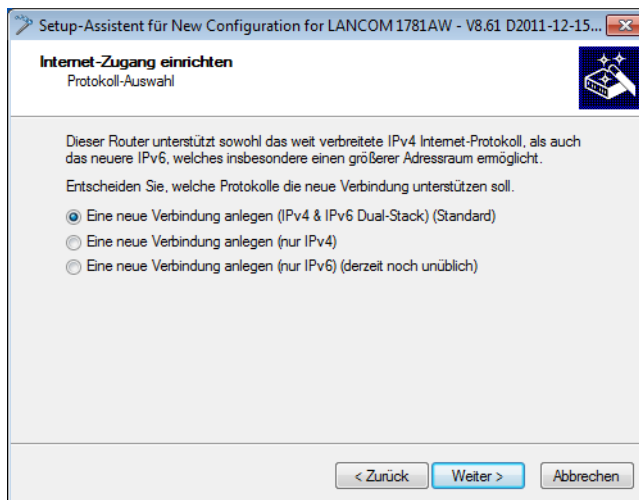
Setup-Assistent für New Configuration for LANCOM 1781AW - V8.61 D2011-12-15...

Internet-Zugang einrichten
Protokoll-Auswahl

Dieser Router unterstützt sowohl das weit verbreitete IPv4 Internet-Protokoll, als auch das neuere IPv6, welches insbesondere einen größerer Adressraum ermöglicht.

Entscheiden Sie, welche Protokolle die neue Verbindung unterstützen soll.

Eine neue Verbindung anlegen (IPv4 & IPv6 Dual-Stack) (Standard)
Eine neue Verbindung anlegen (nur IPv4)
Eine neue Verbindung anlegen (nur IPv6) (derzeit noch unüblich)

< Zurück
Weiter >
Abbrechen